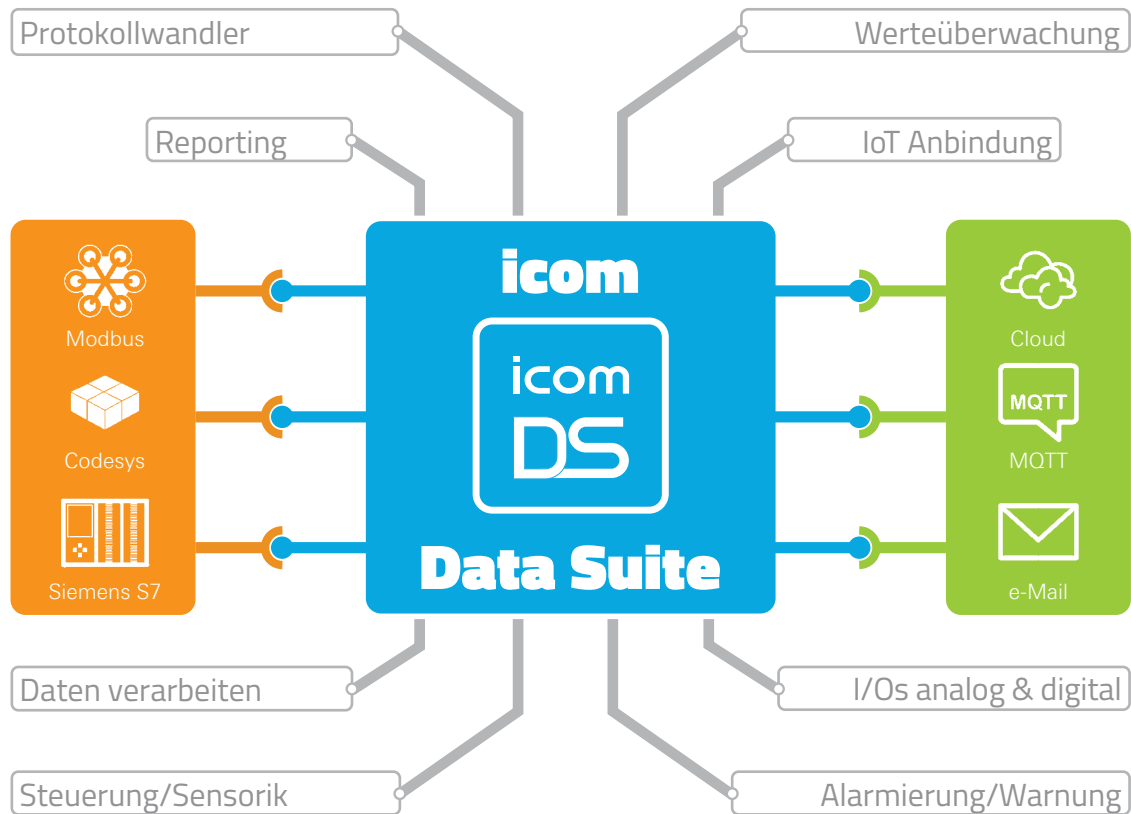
Protokollwandler

Werteüberwachung

Reporting

IoT Anbindung

Modbus

Codesys

Siemens S7

icom

icom

DS

Data Suite

Cloud

MQTT

MQTT

e-Mail

Daten verarbeiten

I/Os analog & digital

Steuerung/Sensorik

Alarmierung/Warnung